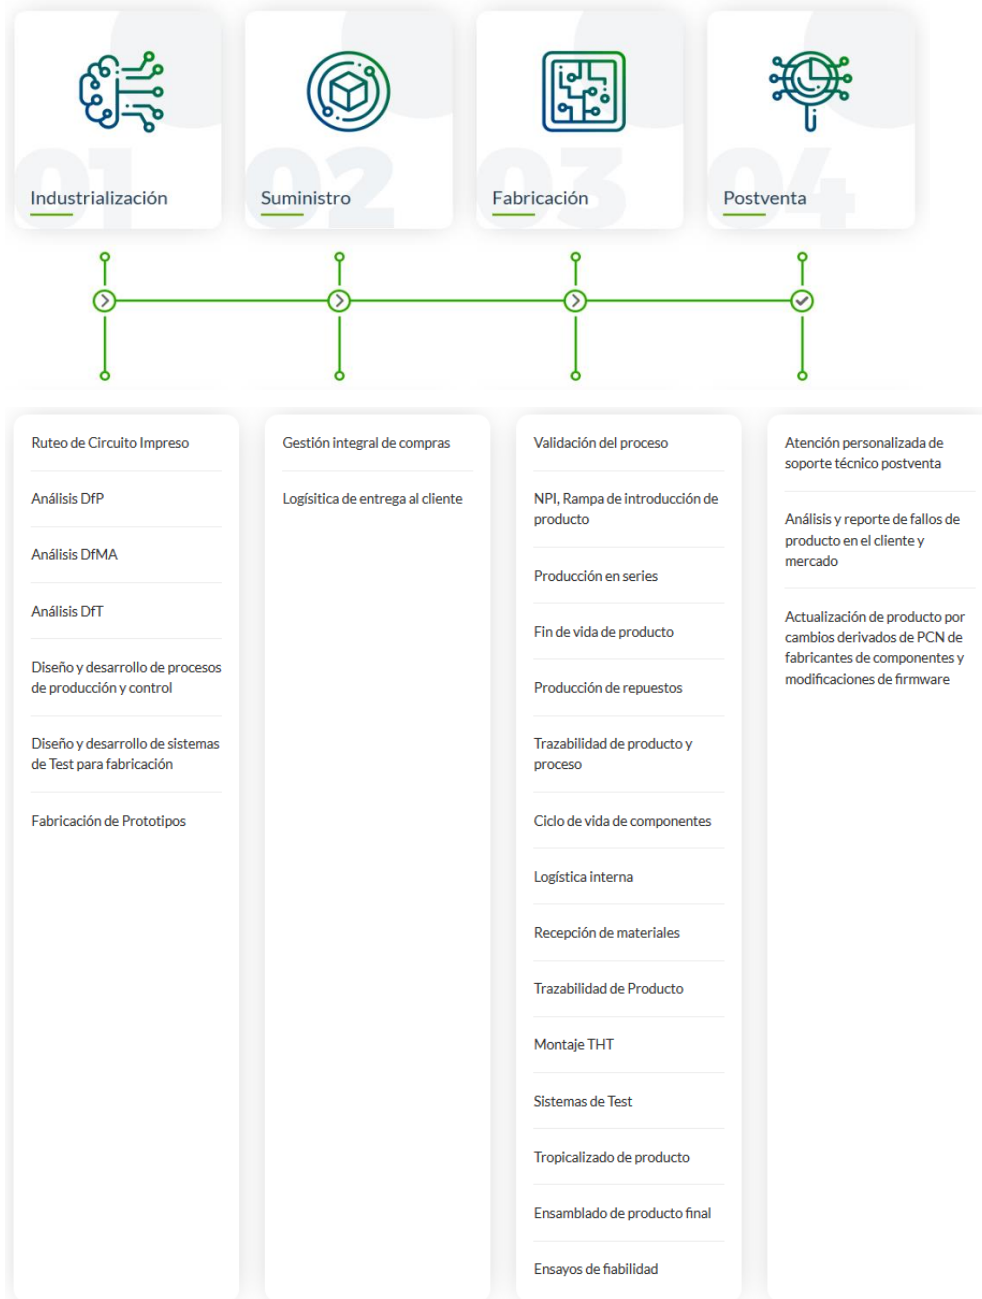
01
Industrialización

02
Suministro

03
Fabricación

04
Postventa

Ruteo de Circuito Impreso

Análisis DfP

Análisis DfMA

Análisis DfT

Diseño y desarrollo de procesos de producción y control

Diseño y desarrollo de sistemas de Test para fabricación

Fabricación de Prototipos

Gestión integral de compras

Logísitica de entrega al cliente

Validación del proceso

NPI, Rampa de introducción de producto

Producción en series

Fin de vida de producto

Producción de repuestos

Trazabilidad de producto y proceso

Ciclo de vida de componentes

Logística interna

Recepción de materiales

Trazabilidad de Producto

Montaje THT

Sistemas de Test

Tropicalizado de producto

Ensamblado de producto final

Ensayos de fiabilidad

Atención personalizada de soporte técnico postventa

Análisis y reporte de fallos de producto en el cliente y mercado

Actualización de producto por cambios derivados de PCN de fabricantes de componentes y modificaciones de firmware